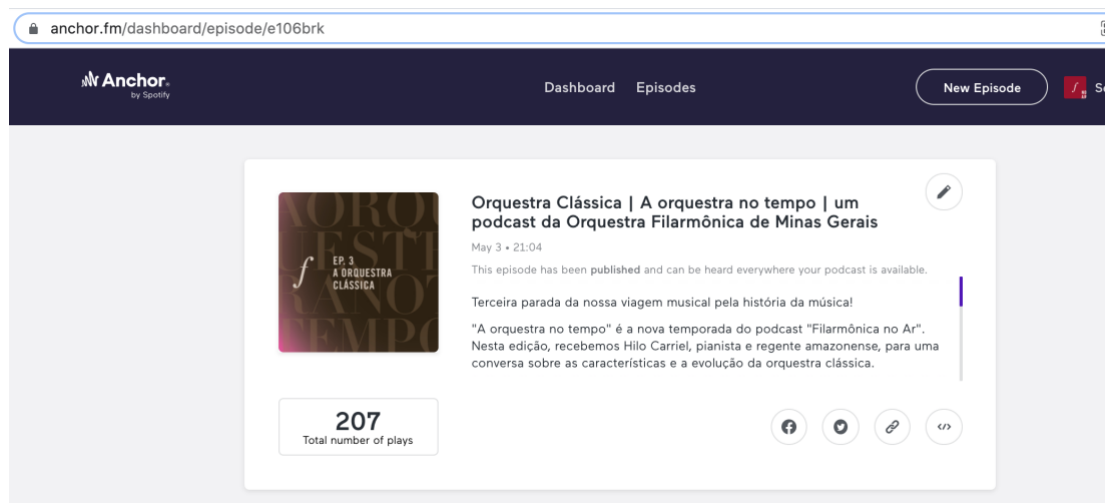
anchor.fm/dashboard/episode/e106brk

Anchor
by Spotify

Dashboard Episodes

New Episode

ORQ
UESTR
ANOT
EMPO

f EP. 3
A ORQUESTRA
CLÁSSICA

Orquestra Clássica | A orquestra no tempo | um podcast da Orquestra Filarmônica de Minas Gerais

May 3 • 21:04

This episode has been published and can be heard everywhere your podcast is available.

Terceira parada da nossa viagem musical pela história da música!

"A orquestra no tempo" é a nova temporada do podcast "Filarmônica no Ar". Nesta edição, recebemos Hilo Carriel, pianista e regente amazonense, para uma conversa sobre as características e a evolução da orquestra clássica.

207
Total number of plays